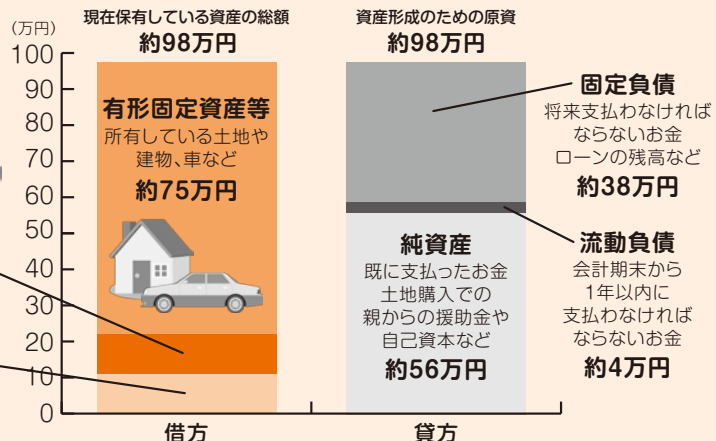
(万円)
100
90
80
70
60
50
40
30
20
10
0

現在保有している資産の総額
約98万円

有形固定資産等
所有している土地や建物、車など
約75万円

資産形成のための原資
約98万円

固定負債
将来支払わなければならないお金
ローンの残高など
約38万円

流動負債
会計期末から1年以内に支払わなければならないお金
約4万円

純資産
既に支払ったお金
土地購入での親からの援助金や自己資本など
約56万円

借方
貸方